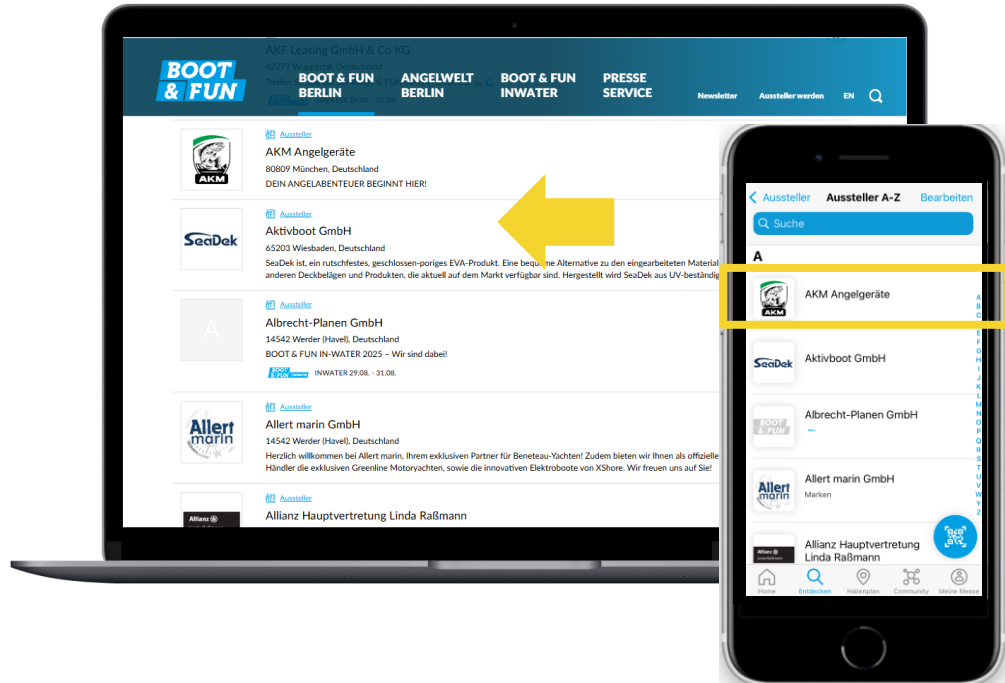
AKF Leasing GmbH & Co KG
42277 Wuppertal, Deutschland
Treffen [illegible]
INWATER 29.08. - 31.08.

BOOT & FUN

BOOT & FUN BERLIN
ANGELWELT BERLIN
BOOT & FUN INWATER
PRESSE SERVICE
Newsletter
Aussteller werden
EN

Aussteller
AKM Angelgeräte
80809 München, Deutschland
DEIN ANGELABENTEUER BEGINNT HIER!

Aussteller
Aktivboot GmbH
65203 Wiesbaden, Deutschland
SeaDek ist, ein rutschfestes, geschlossen-poriges EVA-Produkt. Eine bequeme Alternative zu den eingearbeiteten Material anderen Deckbelägen und Produkten, die aktuell auf dem Markt verfügbar sind. Hergestellt wird SeaDek aus UV-beständig

Aussteller
Albrecht-Planen GmbH
14542 Werder (Havel), Deutschland
BOOT & FUN IN-WATER 2025 – Wir sind dabei!
INWATER 29.08. - 31.08.

Aussteller
Allert marin GmbH
14542 Werder (Havel), Deutschland
Herzlich willkommen bei Allert marin, Ihrem exklusiven Partner für Beneteau-Yachten! Zudem bieten wir Ihnen als offizielle Händler die exklusiven Greenline Motoryachten, sowie die innovativen Elektroboote von XShore. Wir freuen uns auf Sie!

Aussteller
Allianz Hauptvertretung Linda Raßmann

< Aussteller
Aussteller A-Z
Bearbeiten
Suche
A
AKM Angelgeräte
Aktivboot GmbH
Albrecht-Planen GmbH
Allert marin GmbH
Marken
Allianz Hauptvertretung Linda Raßmann
A B C E F G H I J K L M N O P Q R S T U V W Y Z
Home
Entdecken
Hallenplan
Community
Meine Messe